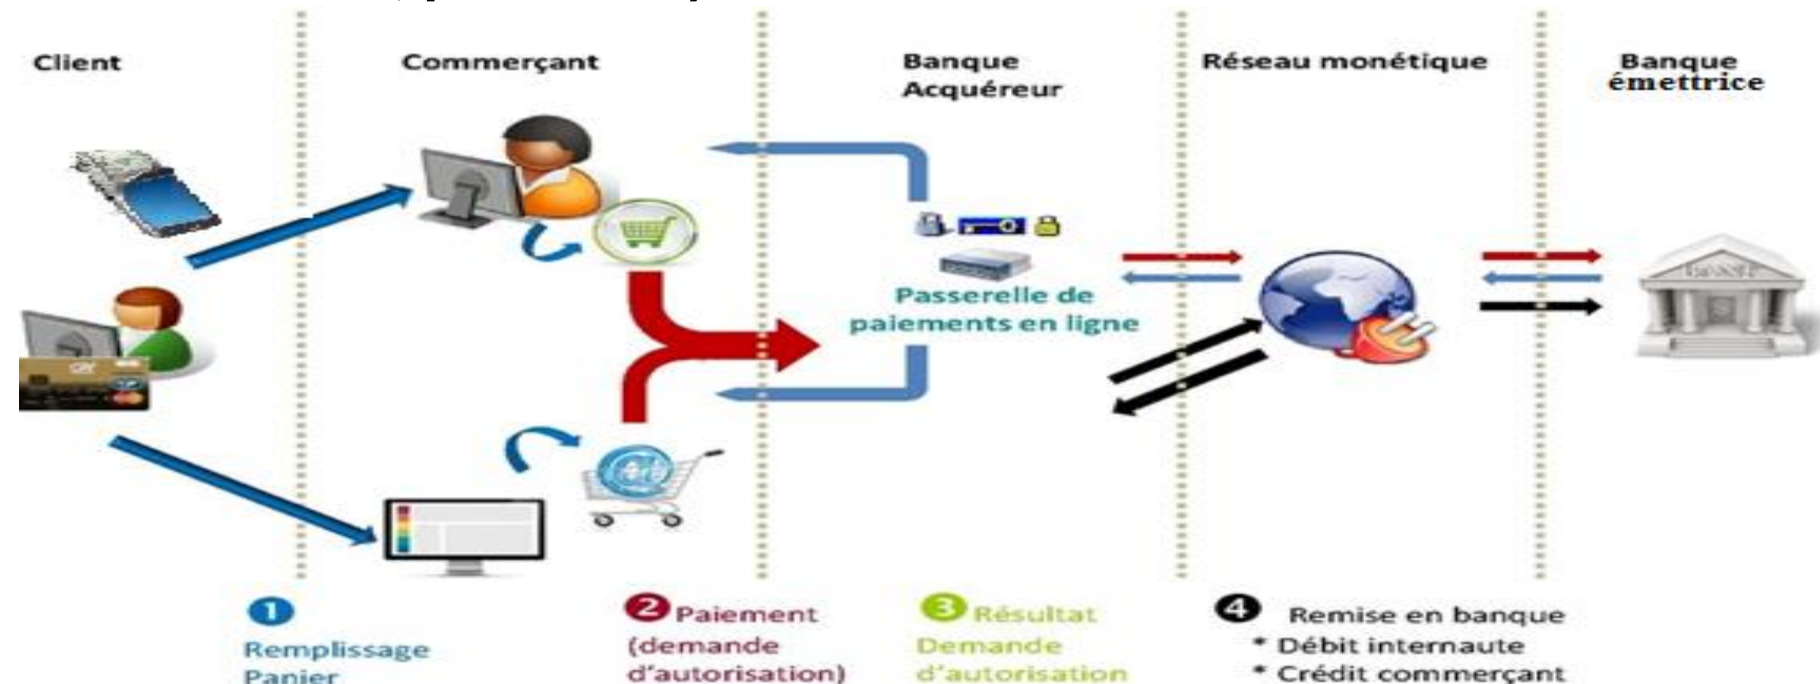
Client

Commerçant

Banque Acquéreur

Réseau monétique

Banque émettrice

Passerelle de paiements en ligne

BANK

1 Remplissage Panier

2 Paiement (demande d'autorisation)

3 Résultat Demande d'autorisation

4 Remise en banque
* Débit internaute
* Crédit commerçant